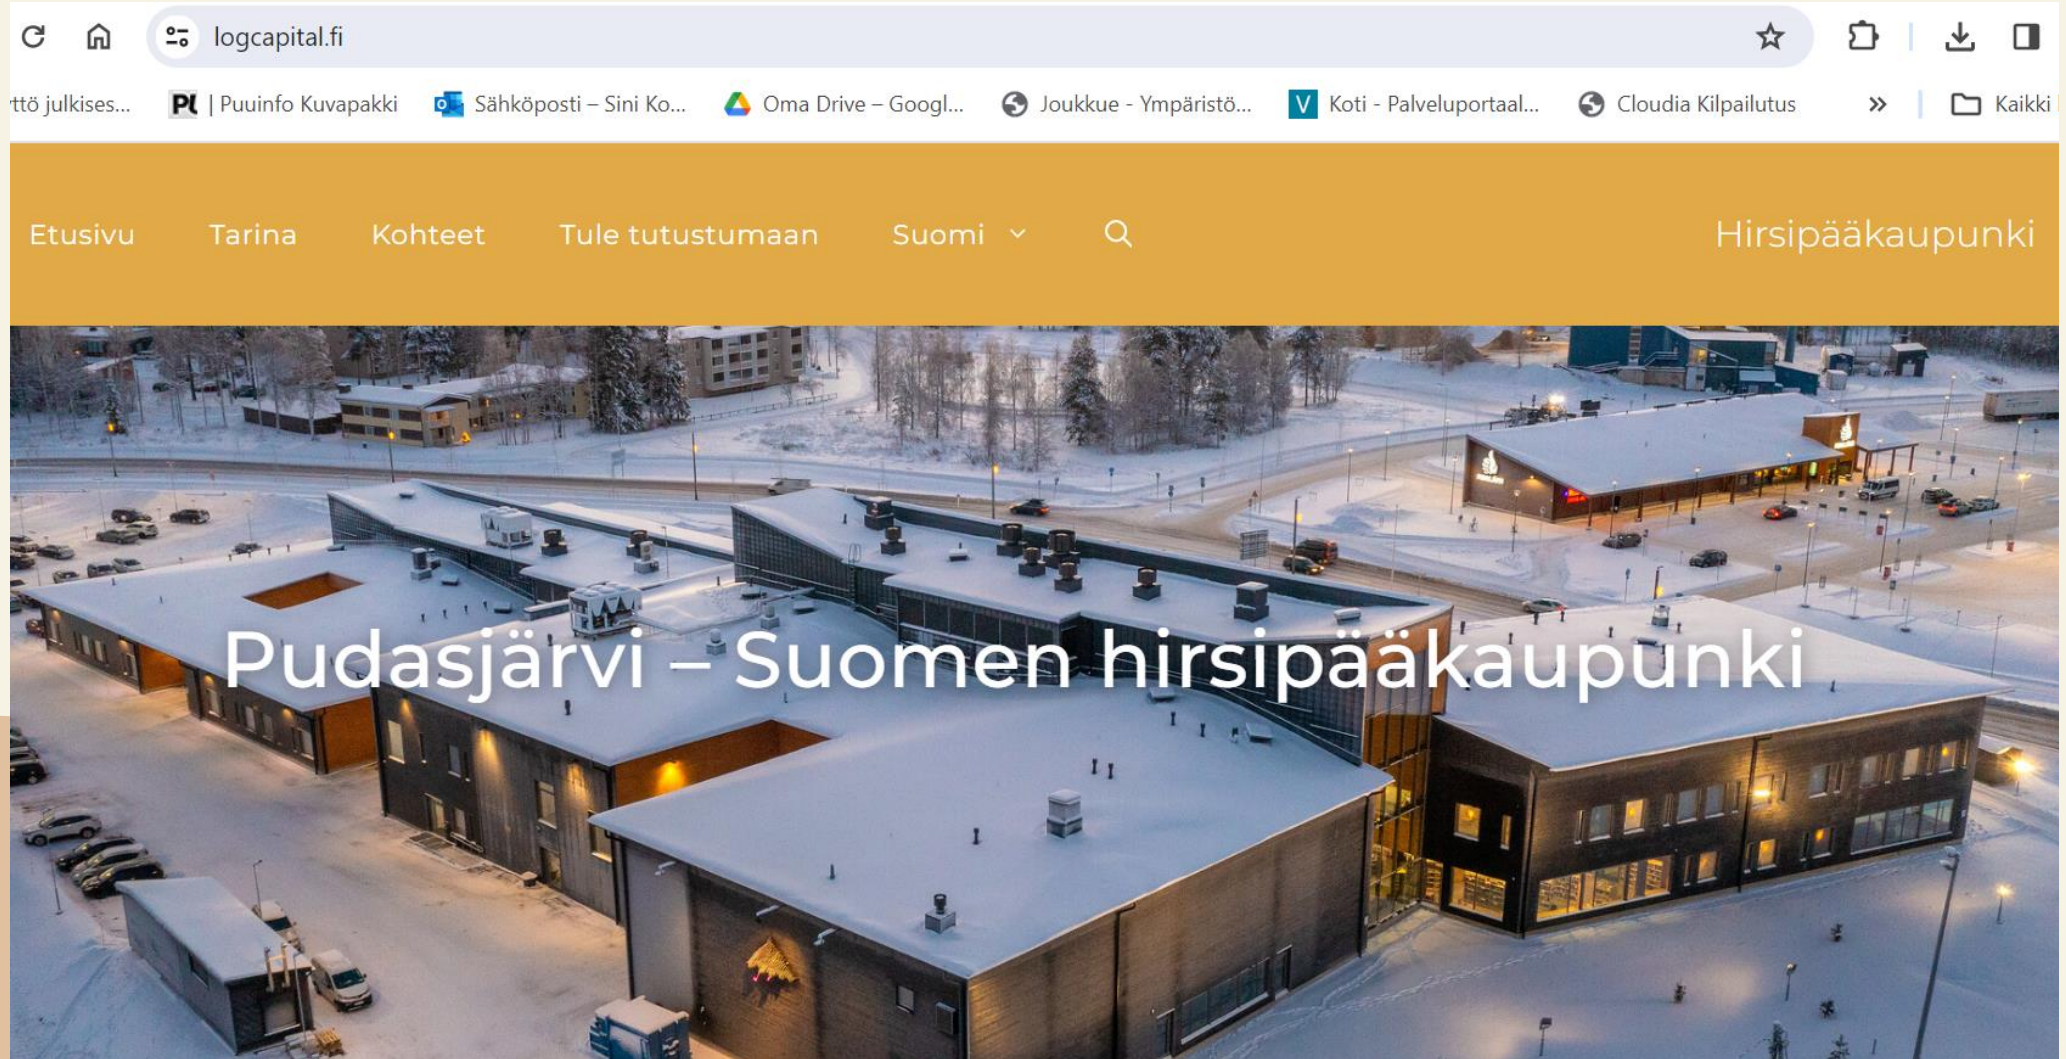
logcapital.fi

ttö julkises... | PL | Puuinfo Kuvapakki | Sähköposti – Sini Ko... | Oma Drive – Googl... | Joukkue - Ympäristö... | V Koti - Palveluportaal... | Cloudia Kilpailutus | » | Kaikki

Etusivu Tarina Kohteet Tule tutustumaan Suomi

Hirsipääkaupunki

Pudasjärvi – Suomen hirsipääkaupunki